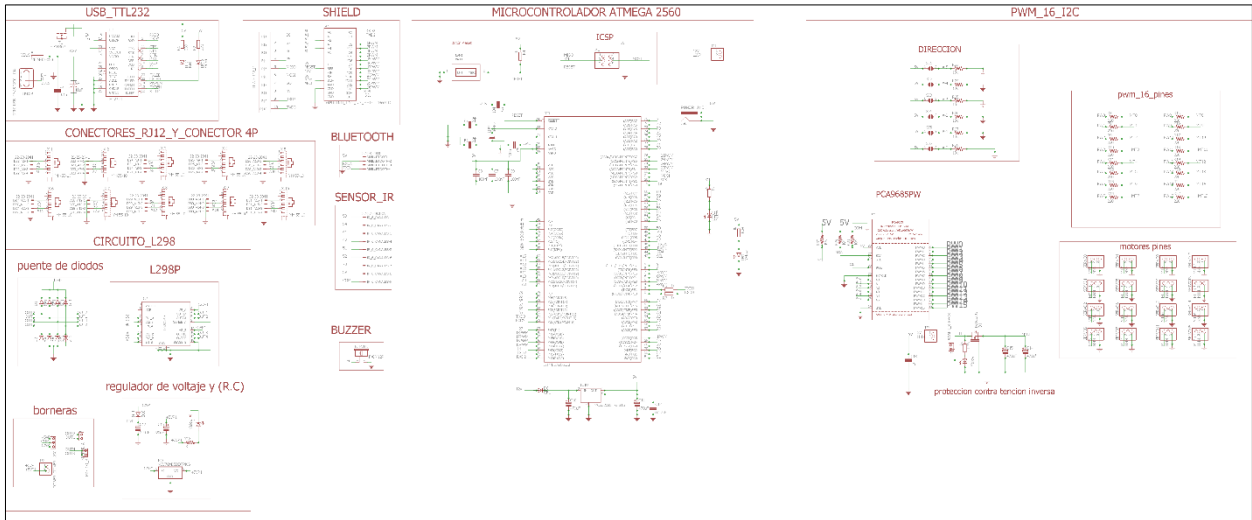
USB_TTL232

SHIELD

MICROCONTROLADOR ATMEGA 2560

PWM_16_I2C

ICSP

DIRECCION

pwm_16_pines

CONECTORES_RJ12_Y_CONECTOR 4P

BLUETOOTH

SENSOR_IR

CIRCUITO_L298

puente de diodos

L298P

BUZZER

PCA9685PW

5V

5V

motores pines

regulador de voltaje y (R.C)

borneras

proteccion contra tencion inversa